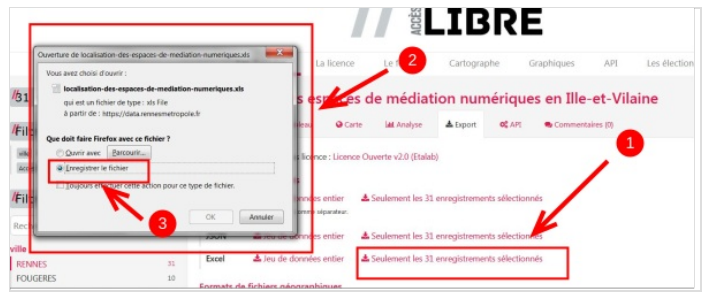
ACCÈS LIBRE

La licence
Le f
Cartographe
Graphiques
API
Les élection

Ouverture de localisation-des-espaces-de-mediation-numeriques.xls

Vous avez choisi d'ouvrir :

localisation-des-espaces-de-mediation-numeriques.xls

qui est un fichier de type : xls File

à partir de : https://data.rennesmetropole.fr

Que doit faire Firefox avec ce fichier ?

Ouvrir avec
Parcourir...

Enregistrer le fichier

Toujours e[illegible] cette action pour ce type de fichier.

OK
Annuler

2
1
3

s espaces de médiation numériques en Ille-et-Vilaine

Carte
Analyse
Export
API
Commentaires (0)

licence : Licence Ouverte v2.0 (Etalab)

données entier
Seulement les 31 enregistrements sélectionnés

séparateur.

Jeu de données entier
Seulement les 31 enregistrements sélectionnés

Excel
Jeu de données entier
Seulement les 31 enregistrements sélectionnés

Formats de fichiers géographiques

31
Fil
Fil
Fil
Rech
ville
RENNES 31
FOUGERES 10